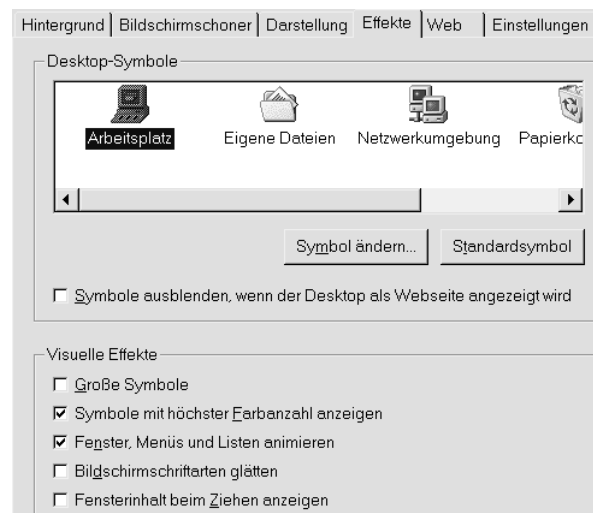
Hintergrund | Bildschirmschoner | Darstellung | Effekte | Web | Einstellungen

Desktop-Symbole

Arbeitsplatz
Eigene Dateien
Netzwerkumgebung
Papierkc

Symbol ändern...
Standardsymbol

☐ Symbole ausblenden, wenn der Desktop als Webseite angezeigt wird

Visuelle Effekte

☐ Große Symbole
☑ Symbole mit höchster Farbanzahl anzeigen
☑ Fenster, Menüs und Listen animieren
☐ Bildschirmschriftarten glätten
☐ Fensterinhalt beim Ziehen anzeigen